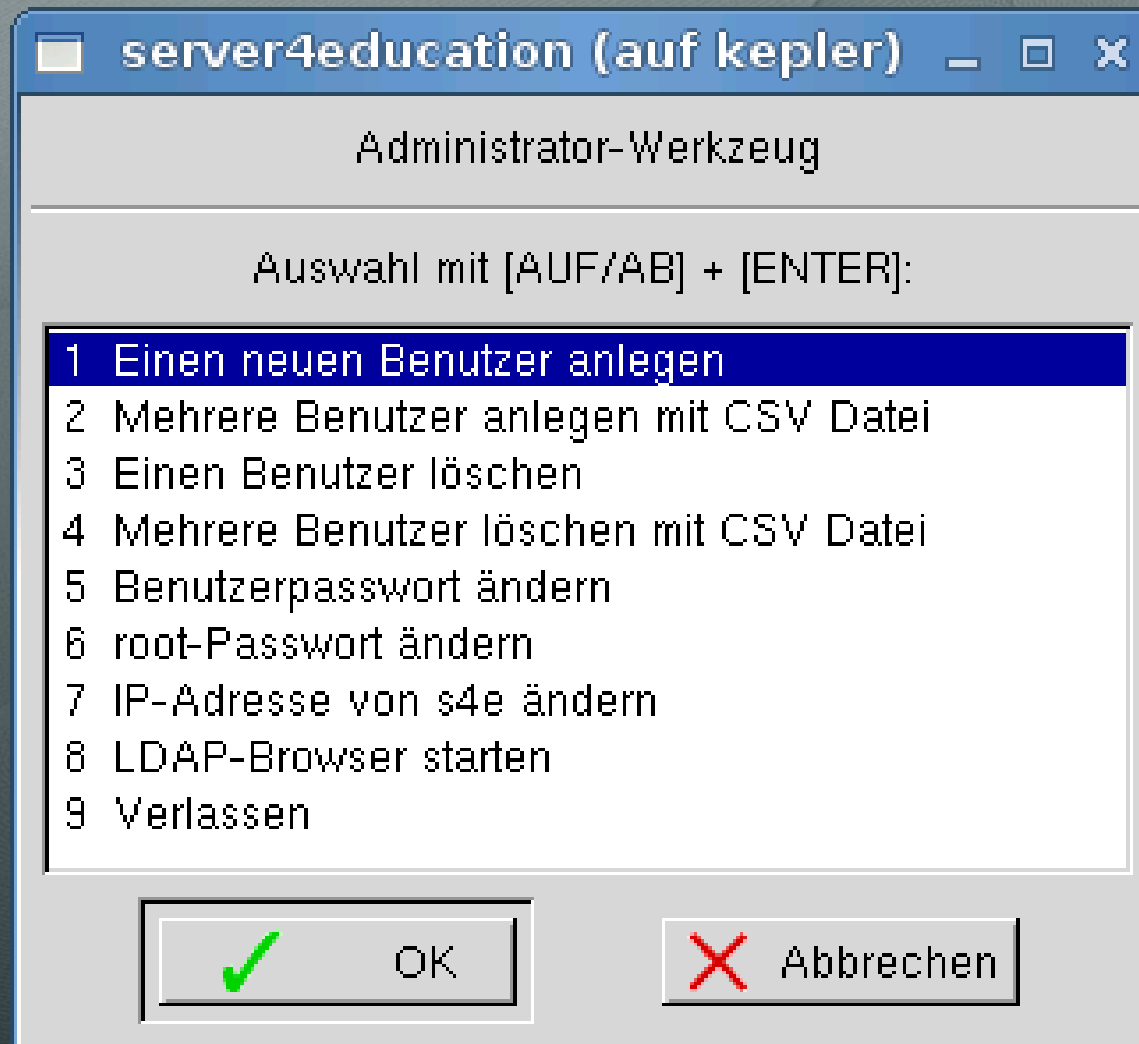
server4education (auf kepler)

Administrator-Werkzeug

Auswahl mit [AUF/AB] + [ENTER]:

1 Einen neuen Benutzer anlegen
2 Mehrere Benutzer anlegen mit CSV Datei
3 Einen Benutzer löschen
4 Mehrere Benutzer löschen mit CSV Datei
5 Benutzerpasswort ändern
6 root-Passwort ändern
7 IP-Adresse von s4e ändern
8 LDAP-Browser starten
9 Verlassen

OK

Abbrechen